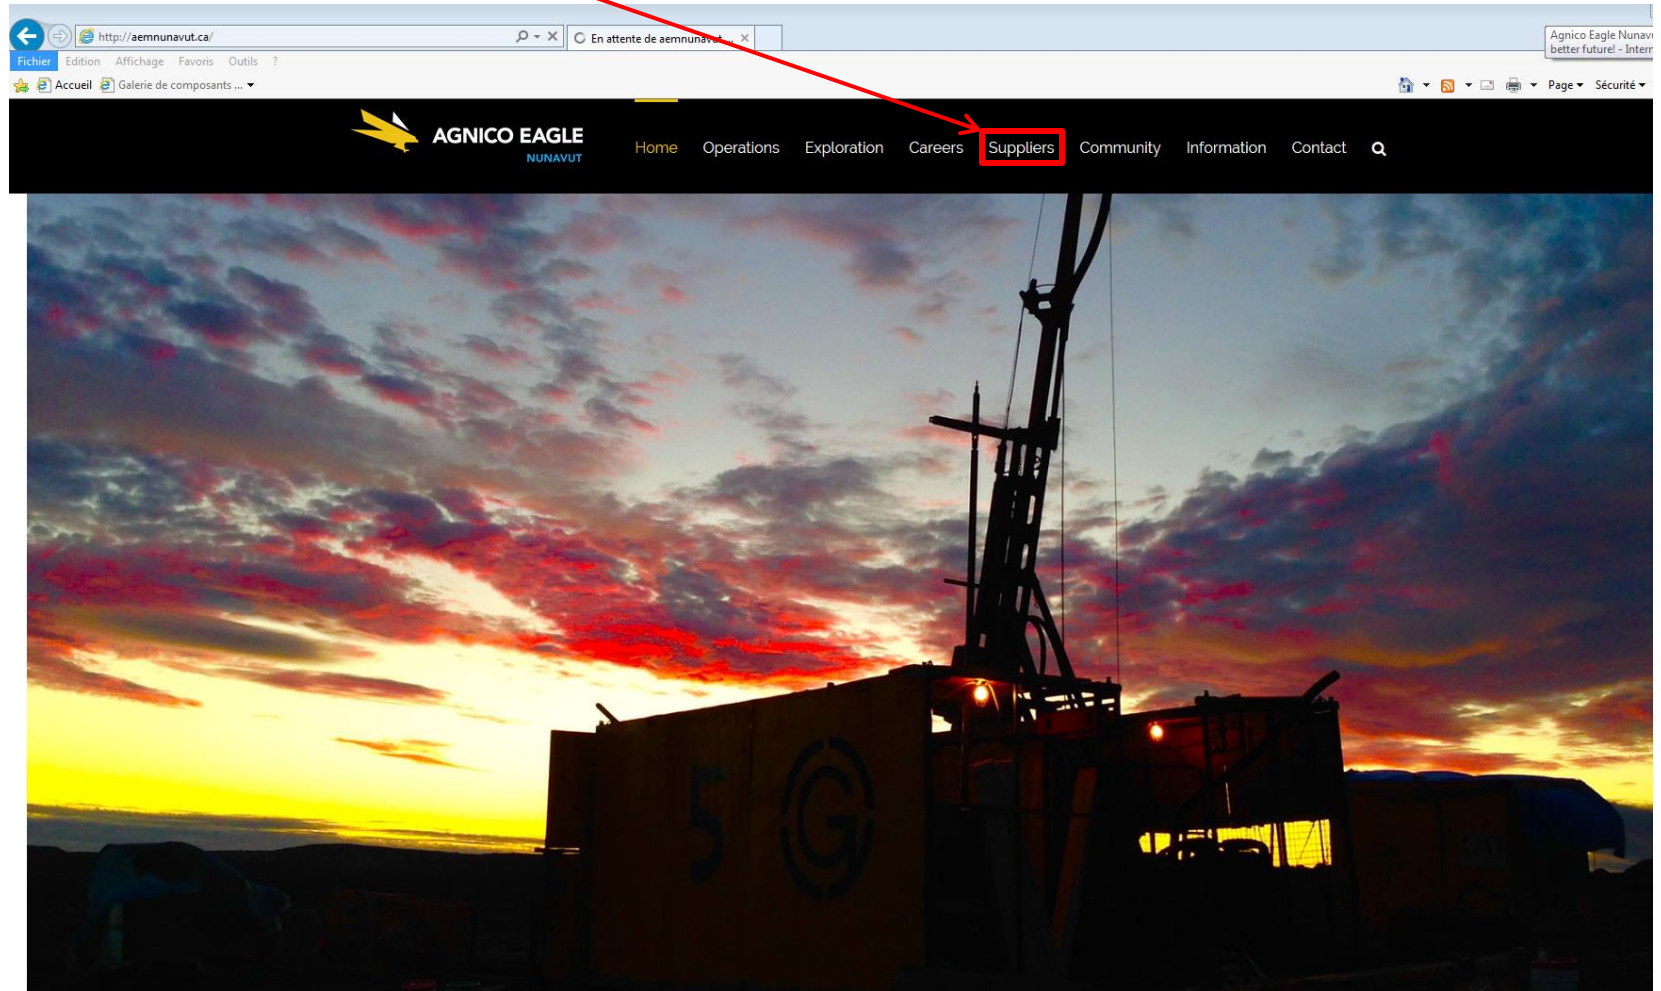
http://aemnunavut.ca/

En attente de aemnunavut... ×

Agnico Eagle Nunav
better future! - Inter

Fichier Edition Affichage Favoris Outils ?

Accueil Galerie de composants ...

Page ▾ Sécurité ▾

AGNICO EAGLE
NUNAVUT

Home Operations Exploration Careers Suppliers Community Information Contact

5 G